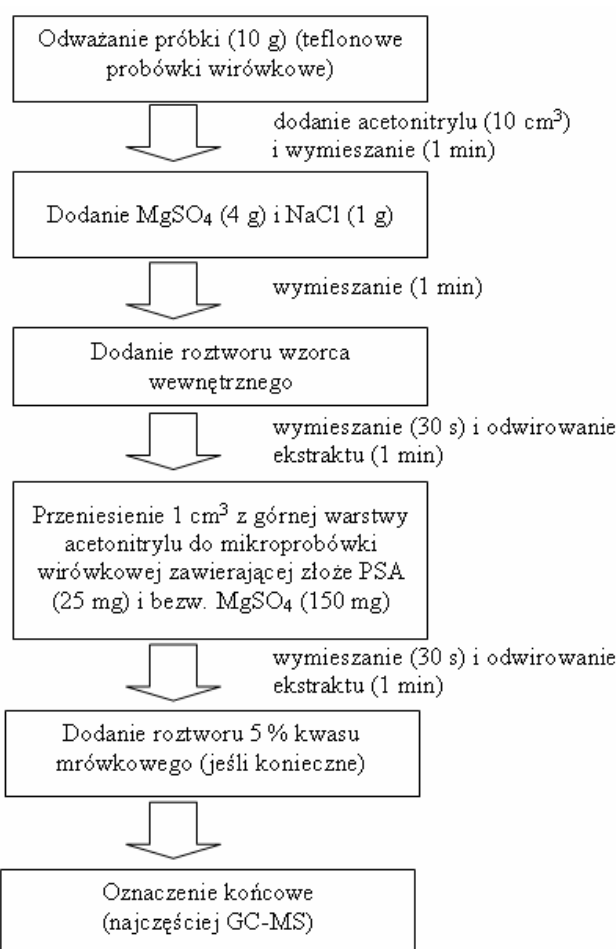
Odważanie próbki (10 g) (teflonowe probówki wirówkowe)

dodanie acetonitrylu (10 cm$^3$) i wymieszanie (1 min)

Dodanie $MgSO_4$ (4 g) i NaCl (1 g)

wymieszanie (1 min)

Dodanie roztworu wzorca wewnętrznego

wymieszanie (30 s) i odwirowanie ekstraktu (1 min)

Przeniesienie 1 cm$^3$ z górnej warstwy acetonitrylu do mikroprobówki wirówkowej zawierającej złoże PSA (25 mg) i bezw. $MgSO_4$ (150 mg)

wymieszanie (30 s) i odwirowanie ekstraktu (1 min)

Dodanie roztworu 5 % kwasu mrówkowego (jeśli konieczne)

Oznaczenie końcowe (najczęściej GC-MS)